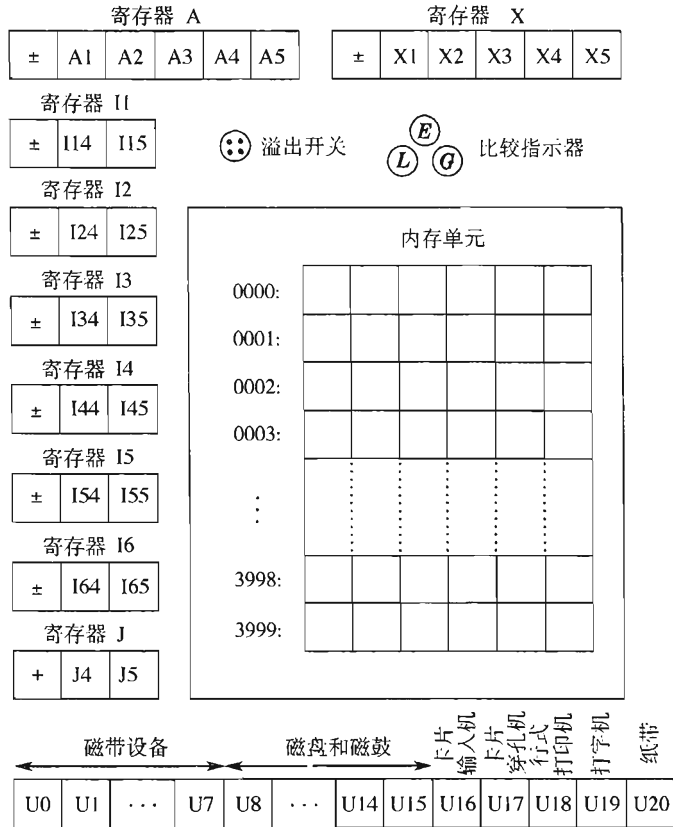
寄存器 A

| ± | A1 | A2 | A3 | A4 | A5 |
|---|---|---|---|---|---|

寄存器 X

| ± | X1 | X2 | X3 | X4 | X5 |
|---|---|---|---|---|---|

寄存器 I1

| ± | I14 | I15 |
|---|---|---|

溢出开关

E L G 比较指示器

寄存器 I2

| ± | I24 | I25 |
|---|---|---|

内存单元

0000:
0001:
0002:
0003:
⋮
3998:
3999:

寄存器 I3

| ± | I34 | I35 |
|---|---|---|

寄存器 I4

| ± | I44 | I45 |
|---|---|---|

寄存器 I5

| ± | I54 | I55 |
|---|---|---|

寄存器 I6

| ± | I64 | I65 |
|---|---|---|

寄存器 J

| + | J4 | J5 |
|---|---|---|

磁带设备 磁盘和磁鼓 卡片输入机 卡片穿孔机 行式打印机 打字机 纸带

| U0 | U1 | · · · | U7 | U8 | · · · | U14 | U15 | U16 | U17 | U18 | U19 | U20 |
|---|---|---|---|---|---|---|---|---|---|---|---|---|